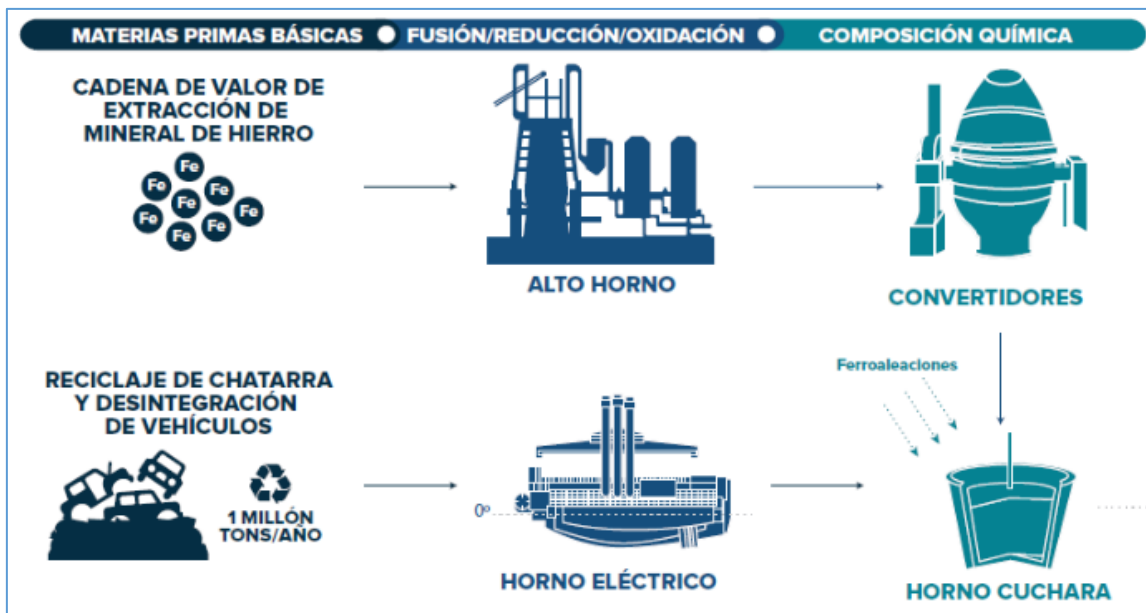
MATERIAS PRIMAS BÁSICAS
FUSIÓN/REDUCCIÓN/OXIDACIÓN
COMPOSICIÓN QUÍMICA

CADENA DE VALOR DE EXTRACCIÓN DE MINERAL DE HIERRO

Fe Fe Fe Fe Fe Fe Fe Fe

ALTO HORNO

CONVERTIDORES

RECICLAJE DE CHATARRA Y DESINTEGRACIÓN DE VEHÍCULOS

1 MILLÓN TONS/AÑO

0º

HORNO ELÉCTRICO

Ferroaleaciones

HORNO CUCHARA